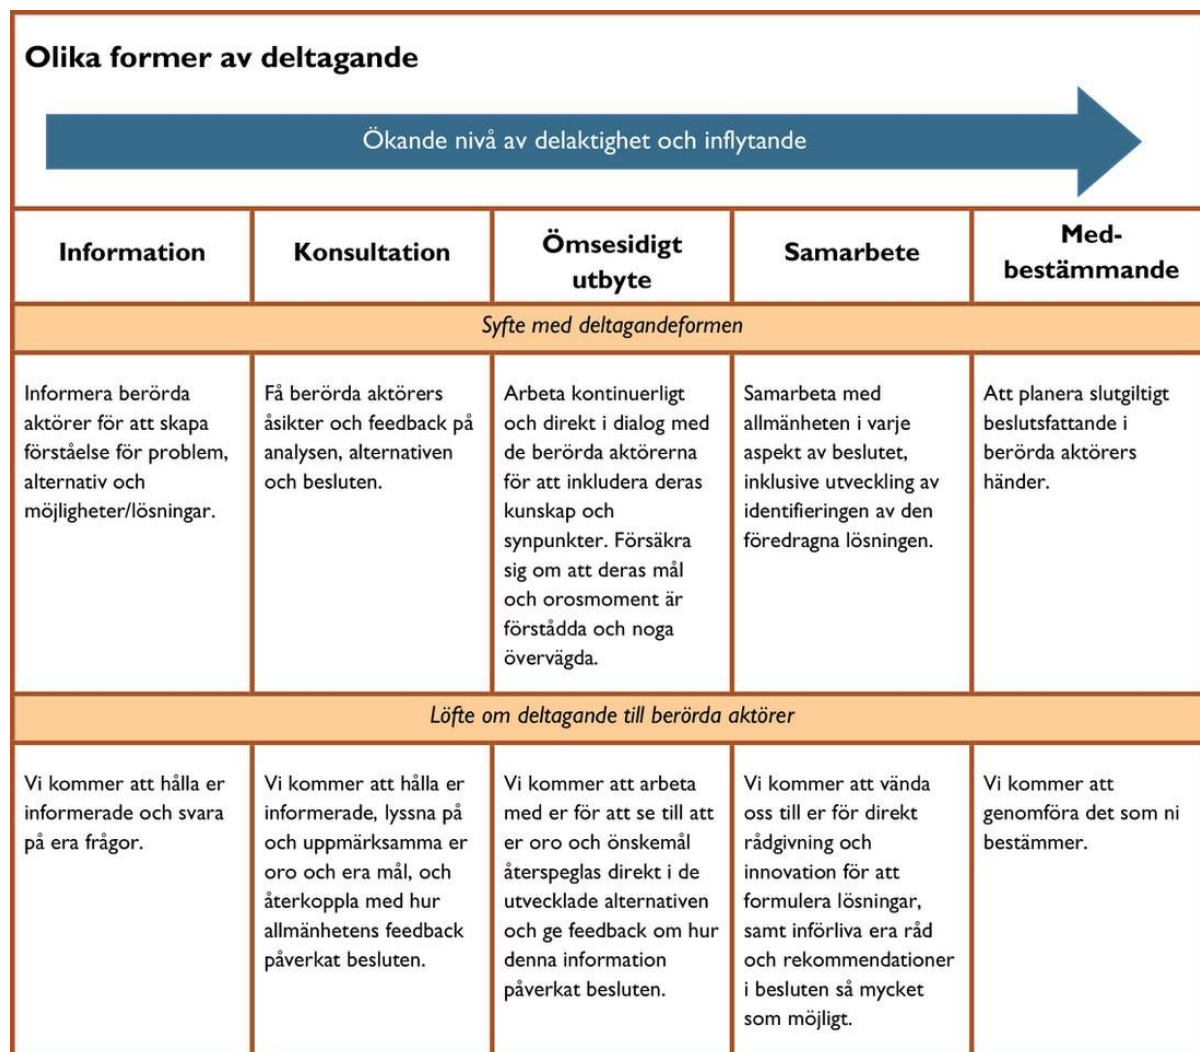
Olika former av deltagande

Ökande nivå av delaktighet och inflytande

| Information | Konsultation | Ömsesidigt utbyte | Samarbete | Med-bestämmande |
|---|---|---|---|---|
| *Syfte med deltagandeformen* | | | | |
| Informera berörda aktörer för att skapa förståelse för problem, alternativ och möjligheter/lösningar. | Få berörda aktörers åsikter och feedback på analysen, alternativen och besluten. | Arbeta kontinuerligt och direkt i dialog med de berörda aktörerna för att inkludera deras kunskap och synpunkter. Försäkra sig om att deras mål och orosmoment är förstådda och noga övervägda. | Samarbeta med allmänheten i varje aspekt av beslutet, inklusive utveckling av identifieringen av den föredragna lösningen. | Att planera slutgiltigt beslutsfattande i berörda aktörers händer. |
| *Löfte om deltagande till berörda aktörer* | | | | |
| Vi kommer att hålla er informerade och svara på era frågor. | Vi kommer att hålla er informerade, lyssna på och uppmärksamma er oro och era mål, och återkoppla med hur allmänhetens feedback påverkat besluten. | Vi kommer att arbeta med er för att se till att er oro och önskemål återspeglas direkt i de utvecklade alternativen och ge feedback om hur denna information påverkat besluten. | Vi kommer att vända oss till er för direkt rådgivning och innovation för att formulera lösningar, samt införliva era råd och rekommendationer i besluten så mycket som möjligt. | Vi kommer att genomföra det som ni bestämmer. |